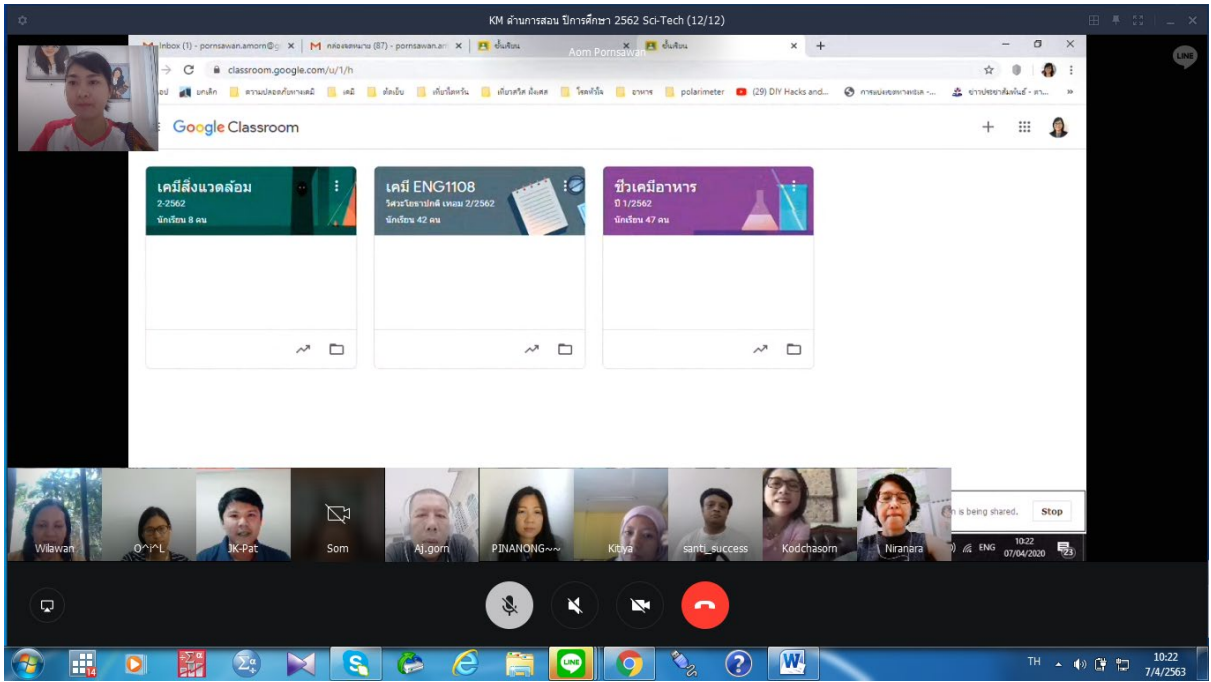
KM ด้านการสอน ปีการศึกษา 2562 Sci-Tech (12/12)

LINE

Inbox (1) - pornsawan.amorn@g ×
กล่องจดหมาย (87) - pornsawan.am ×
ชั้นเรียน ×
Aom Pornsawan
ชั้นเรียน ×
+

classroom.google.com/u/1/h

ยกเล็ก
ความปลอดภัยทางเคมี
เคมี
ห้องเย็น
เก็บไว้อ่าน
เกียรติ ผัดเศส
โรคทั่วไป
อาหาร
polarimeter
(29) DIY Hacks and...
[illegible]
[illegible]

Google Classroom

เคมีสิ่งแวดล้อม
2-2562
นักเรียน 8 คน

เคมี ENG1108
วิศวะโยธาปกติ เทอม 2/2562
นักเรียน 42 คน

ชีวเคมีอาหาร
ปี 1/2562
นักเรียน 47 คน

Wilawan
O^^L
JK-Pat
Som
Aj.gorn
PINANONG~~
Kitiya
santi_success
Kodchasorn
Niranara

is being shared.
Stop

ENG
10:22
07/04/2020
23

14

TH
10:22
7/4/2563